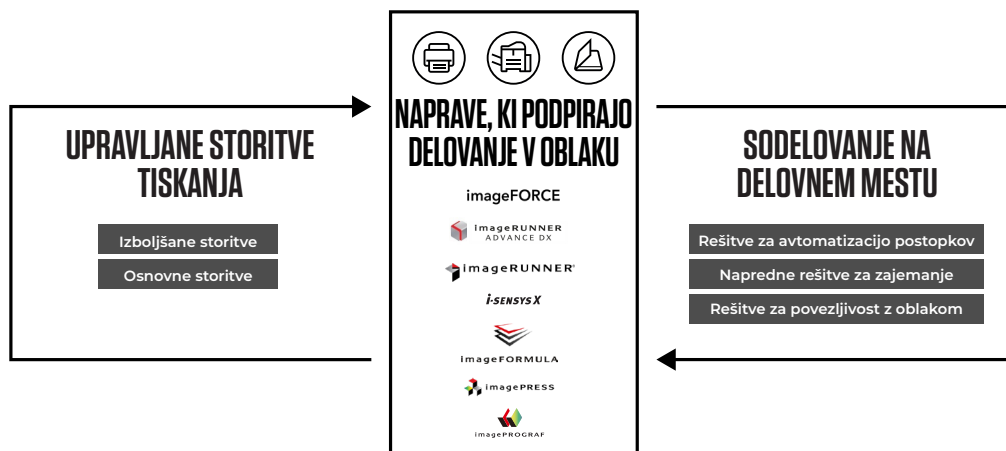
UPRAVLJANE STORITVE TISKANJA

Izboljšane storitve

Osnovne storitve

NAPRAVE, KI PODPIRAJO DELOVANJE V OBLAKU

imageFORCE

imageRUNNER ADVANCE DX

imageRUNNER

i-SENSYS X

imageFORMULA

imagePRESS

imagePROGRAF

SODELOVANJE NA DELOVNEM MESTU

Rešitve za avtomatizacijo postopkov

Napredne rešitve za zajemanje

Rešitve za povezljivost z oblakom